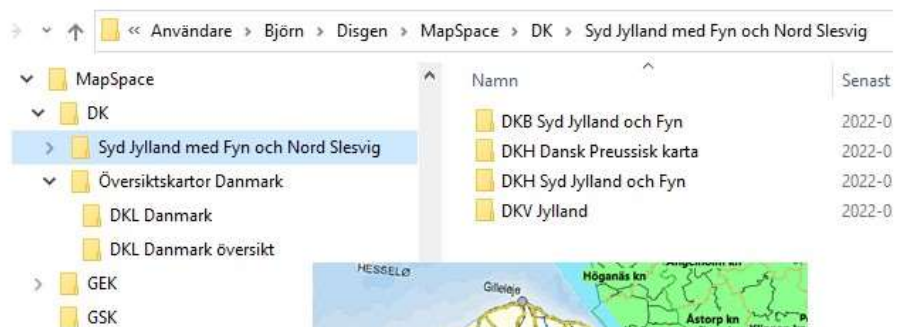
« Användare › Björn › Disgen › MapSpace › DK › Syd Jylland med Fyn och Nord Slesvig

MapSpace
DK
Syd Jylland med Fyn och Nord Slesvig
Översiktskartor Danmark
DKL Danmark
DKL Danmark översikt
GEK
GSK

Namn
Senast
DKB Syd Jylland och Fyn 2022-0
DKH Dansk Preussisk karta 2022-0
DKH Syd Jylland och Fyn 2022-0
DKV Jylland 2022-0

HESSELØ
Gilleleje
Höganäs kn
Åstorp kn